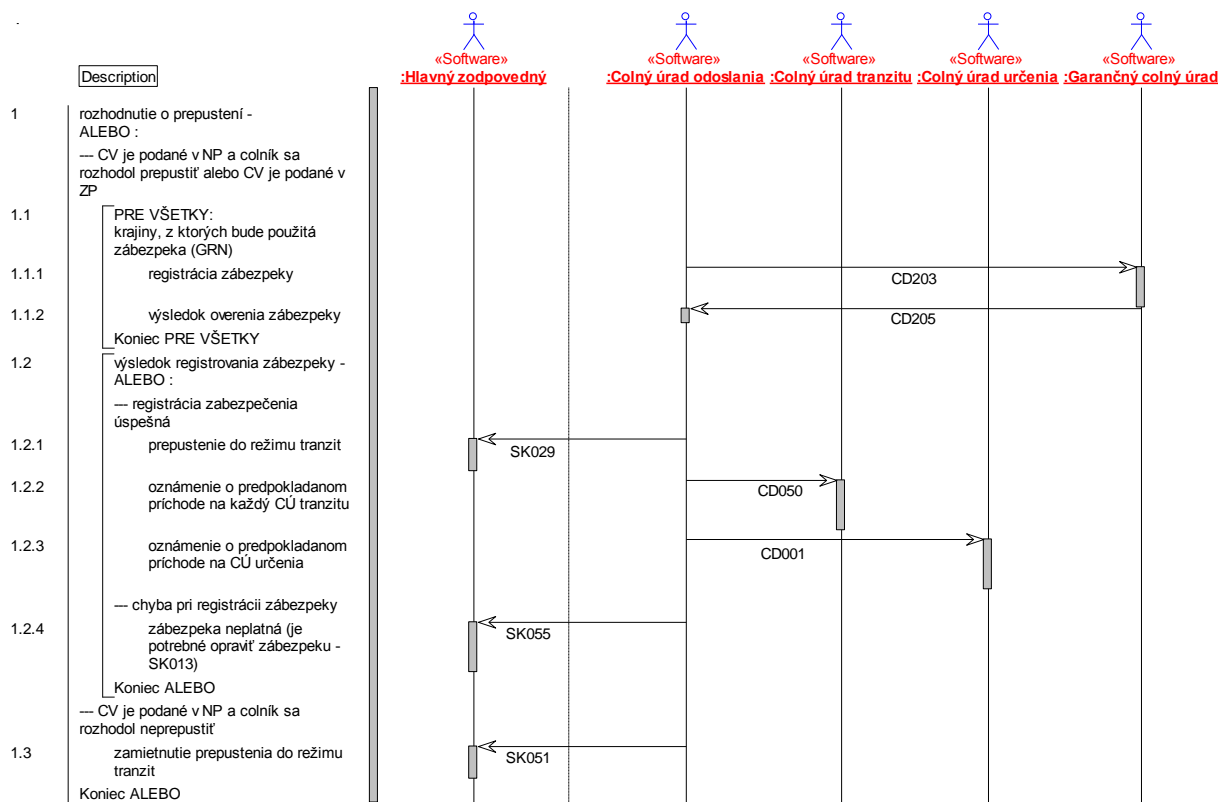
Description

«Software»
:Hlavný zodpovedný

«Software»
:Colný úrad odoslania

«Software»
:Colný úrad tranzitu

«Software»
:Colný úrad určenia

«Software»
:Garančný colný úrad

1 rozhodnutie o prepustení - ALEBO :

--- CV je podané v NP a colník sa rozhodol prepustiť alebo CV je podané v ZP

1.1 PRE VŠETKY: krajiny, z ktorých bude použitá zábezpeka (GRN)

1.1.1 registrácia zábezpeky

CD203

1.1.2 výsledok overenia zábezpeky

CD205

Koniec PRE VŠETKY

1.2 výsledok registrovania zábezpeky - ALEBO :

--- registrácia zabezpečenia úspešná

1.2.1 prepustenie do režimu tranzit

SK029

1.2.2 oznámenie o predpokladanom príchode na každý CÚ tranzitu

CD050

1.2.3 oznámenie o predpokladanom príchode na CÚ určenia

CD001

--- chyba pri registrácii zábezpeky

1.2.4 zábezpeka neplatná (je potrebné opraviť zábezpeku - SK013)

SK055

Koniec ALEBO

--- CV je podané v NP a colník sa rozhodol neprepustiť

1.3 zamietnutie prepustenia do režimu tranzit

SK051

Koniec ALEBO